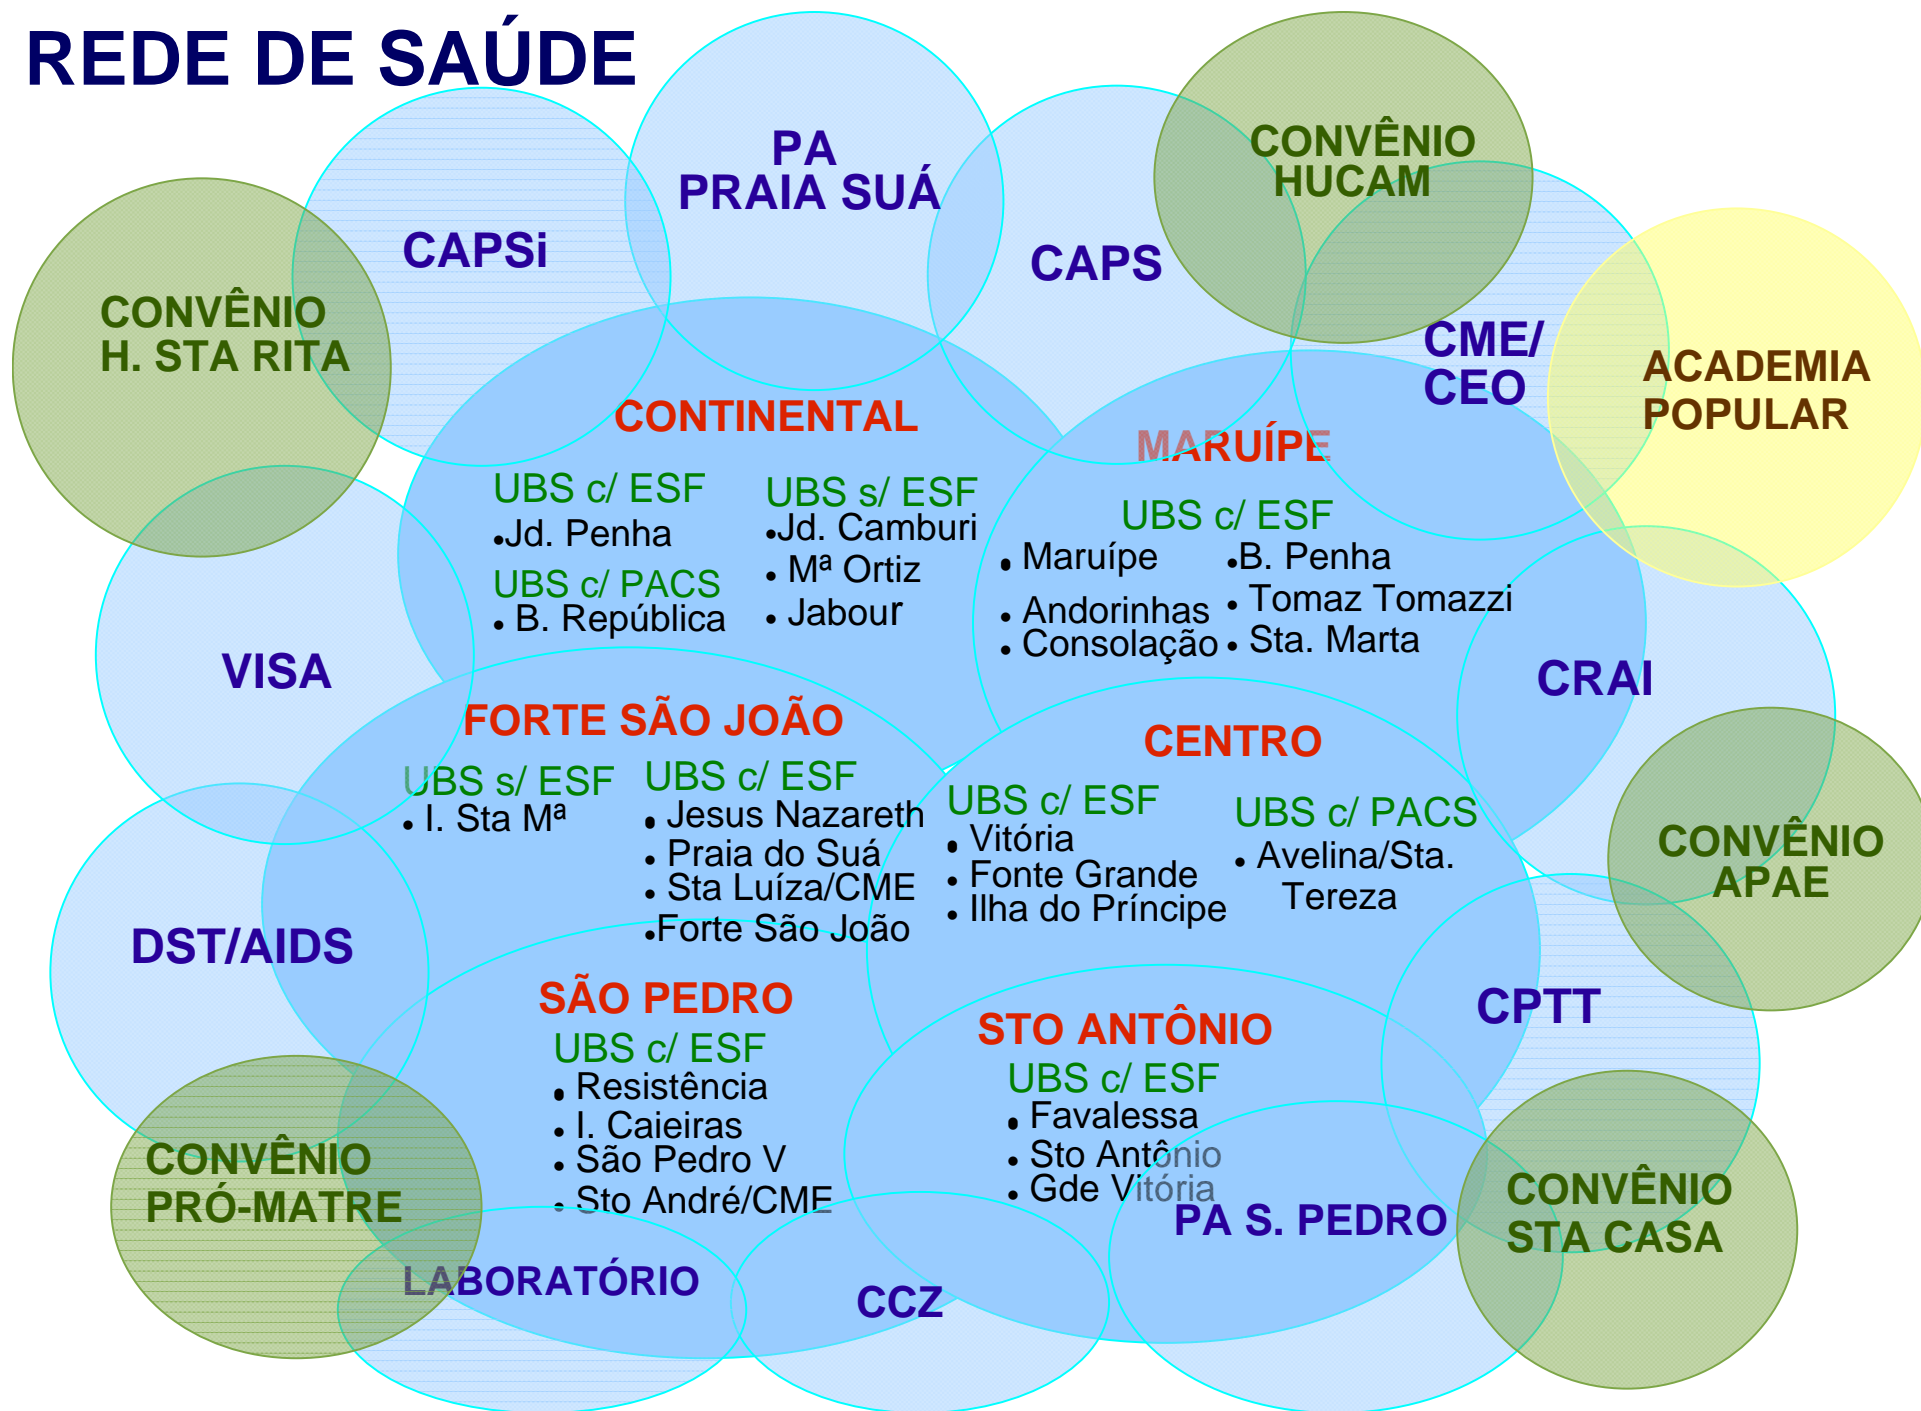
REDE DE SAÚDE

PA
PRAIA SUÁ

CONVÊNIO
HUCAM

CAPSi

CAPS

CONVÊNIO
H. STA RITA

CME/
CEO

ACADEMIA
POPULAR

CONTINENTAL

UBS c/ ESF
• Jd. Penha

UBS c/ PACS
• B. República

UBS s/ ESF
• Jd. Camburi
• Mª Ortiz
• Jabour

MARUÍPE

UBS c/ ESF
• Maruípe
• Andorinhas
• Consolação
• B. Penha
• Tomaz Tomazzi
• Sta. Marta

VISA

CRAI

FORTE SÃO JOÃO

UBS s/ ESF
• I. Sta Mª

UBS c/ ESF
• Jesus Nazareth
• Praia do Suá
• Sta Luíza/CME
• Forte São João

CENTRO

UBS c/ ESF
• Vitória
• Fonte Grande
• Ilha do Príncipe

UBS c/ PACS
• Avelina/Sta. Tereza

CONVÊNIO
APAE

DST/AIDS

SÃO PEDRO

UBS c/ ESF
• Resistência
• I. Caieiras
• São Pedro V
• Sto André/CME

STO ANTÔNIO

UBS c/ ESF
• Favalessa
• Sto Antônio
• Gde Vitória

CPTT

CONVÊNIO
PRÓ-MATRE

PA S. PEDRO

CONVÊNIO
STA CASA

LABORATÓRIO

CCZ